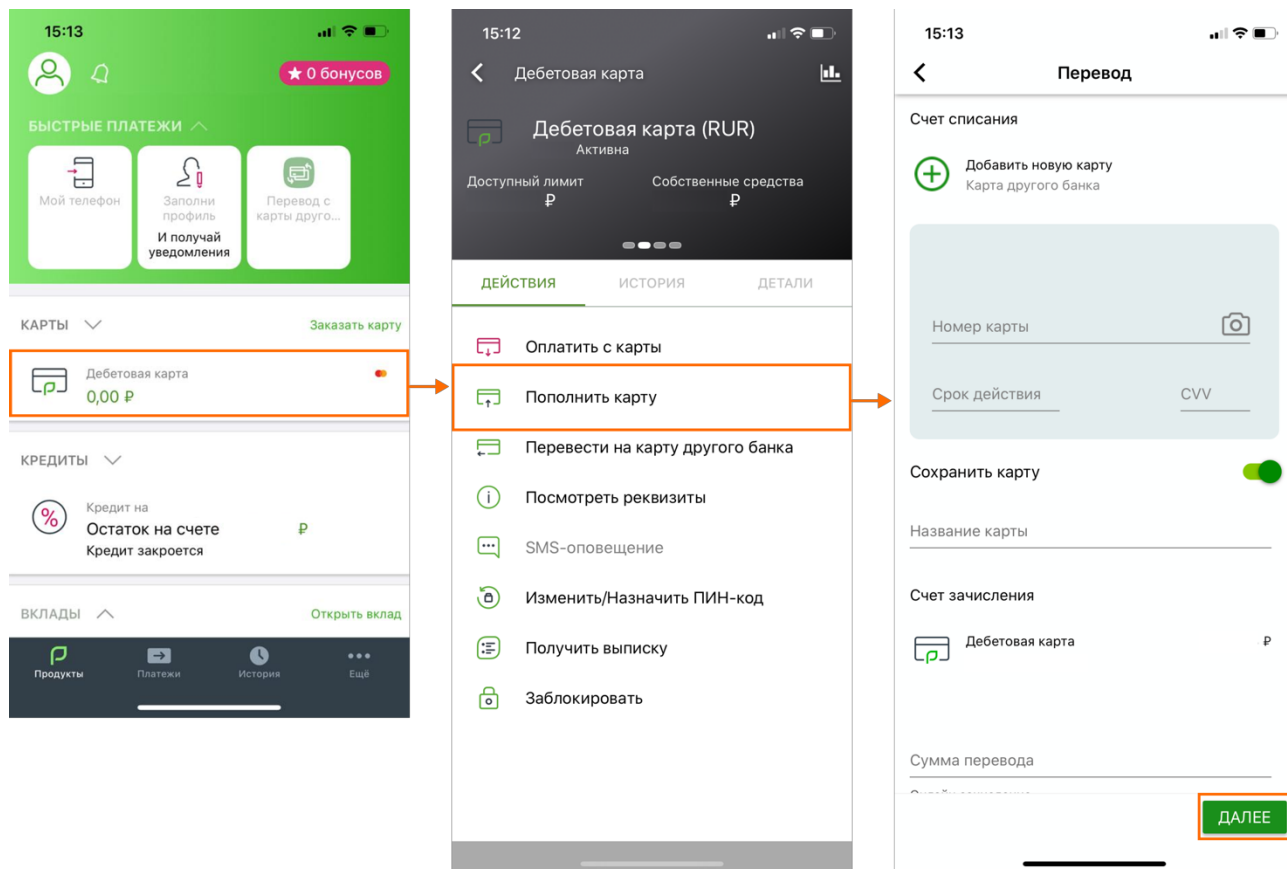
15:13

0 бонусов

БЫСТРЫЕ ПЛАТЕЖИ

Мой телефон

Заполни профиль

И получай уведомления

Перевод с карты друго...

КАРТЫ

Заказать карту

Дебетовая карта

0,00 ₽

КРЕДИТЫ

Кредит на

Остаток на счете ₽

Кредит закроется

ВКЛАДЫ

Открыть вклад

Продукты

Платежи

История

Ещё

15:12

Дебетовая карта

Дебетовая карта (RUR)

Активна

Доступный лимит

₽

Собственные средства

₽

ДЕЙСТВИЯ

ИСТОРИЯ

ДЕТАЛИ

Оплатить с карты

Пополнить карту

Перевести на карту другого банка

Посмотреть реквизиты

SMS-оповещение

Изменить/Назначить ПИН-код

Получить выписку

Заблокировать

15:13

Перевод

Счет списания

Добавить новую карту

Карта другого банка

Номер карты

Срок действия

CVV

Сохранить карту

Название карты

Счет зачисления

Дебетовая карта

₽

Сумма перевода

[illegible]

ДАЛЕЕ